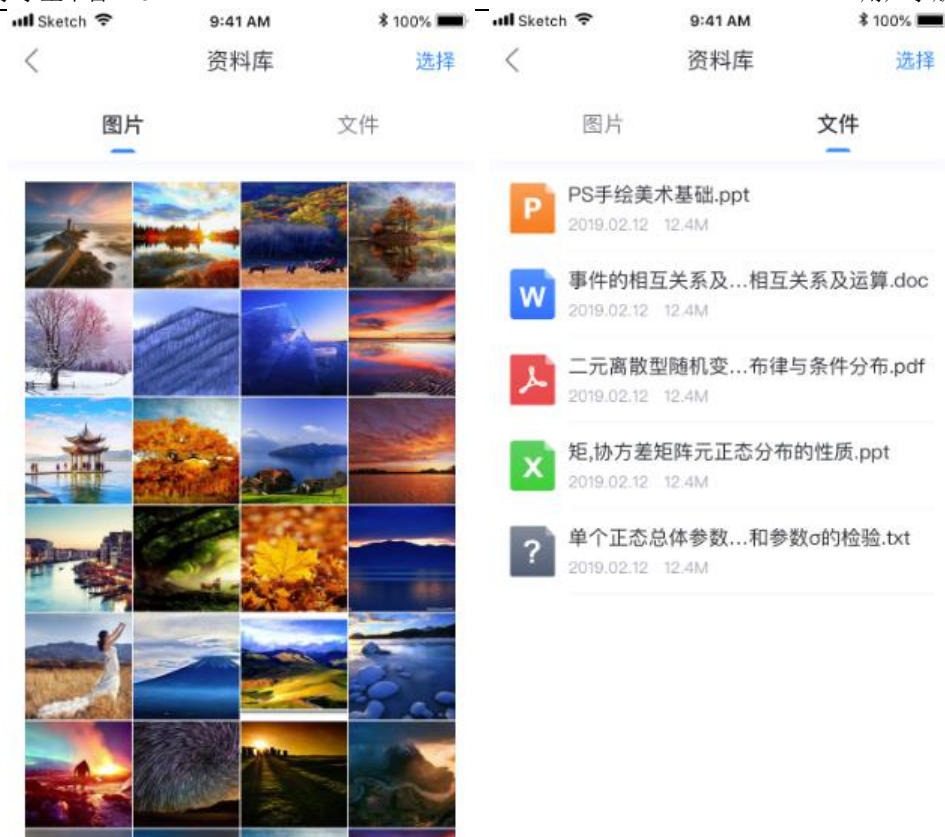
Sketch 9:41 AM 100%

资料库

选择

图片

文件

Sketch 9:41 AM 100%

资料库

选择

图片

文件

P PS手绘美术基础.ppt
2019.02.12 12.4M

W 事件的相互关系及...相互关系及运算.doc
2019.02.12 12.4M

二元离散型随机变...布律与条件分布.pdf
2019.02.12 12.4M

X 矩,协方差矩阵元正态分布的性质.ppt
2019.02.12 12.4M

? 单个正态总体参数...和参数σ的检验.txt
2019.02.12 12.4M